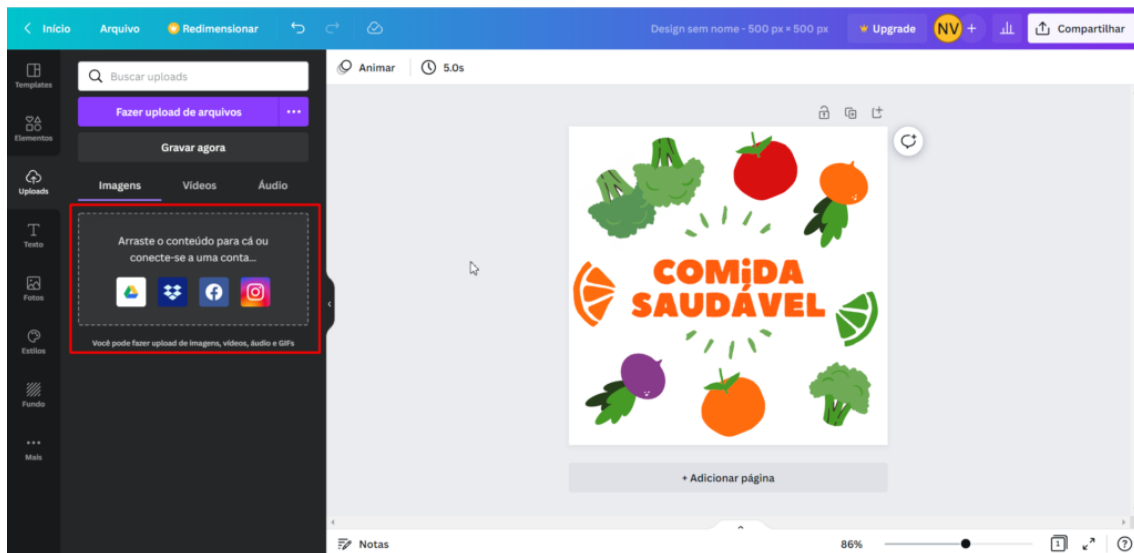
< Início Arquivo Redimensionar Design sem nome - 500 px × 500 px Upgrade NV + Compartilhar

Templates
Elementos
Uploads
Texto
Fotos
Estilos
Fundo
Mais

Buscar uploads
Fazer upload de arquivos ...
Gravar agora
Imagens Vídeos Áudio

Arraste o conteúdo para cá ou conecte-se a uma conta...

Você pode fazer upload de imagens, vídeos, áudio e GIFs

Animar 5.0s

COMiDA SAUDÁVEL

+ Adicionar página

Notas 86% 1 ?